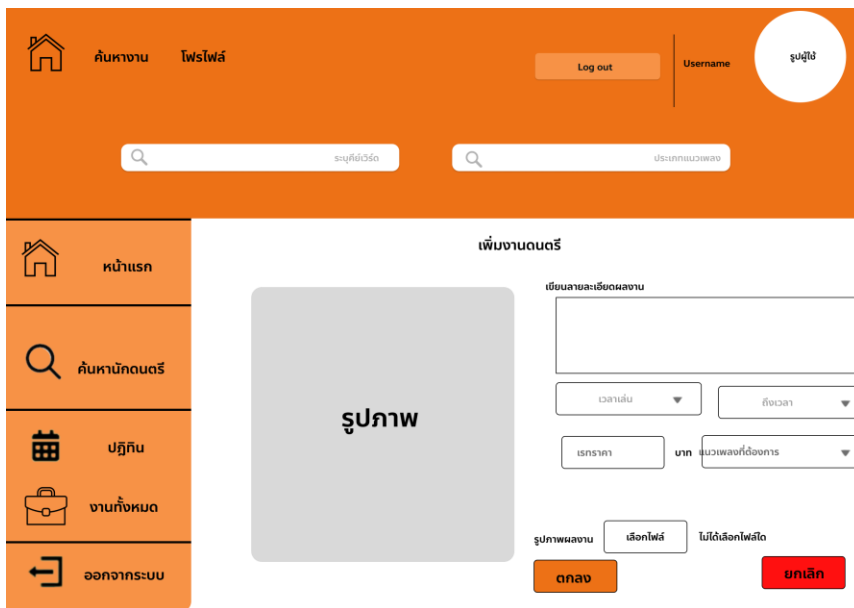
ค้นหางาน โพรไฟล์

Log out

Username

รูปผู้ใช้

ระบุคีย์เวิร์ด

ประเภทแนวเพลง

หน้าแรก

ค้นหานักดนตรี

ปฏิทิน

งานทั้งหมด

ออกจากระบบ

เพิ่มงานดนตรี

รูปภาพ

เขียนลายละเอียดผลงาน

เวลาเล่น

ถึงเวลา

เรทราคา

บาท

แนวเพลงที่ต้องการ

รูปภาพผลงาน

เลือกไฟล์

ไม่ได้เลือกไฟล์ใด

ตกลง

ยกเลิก